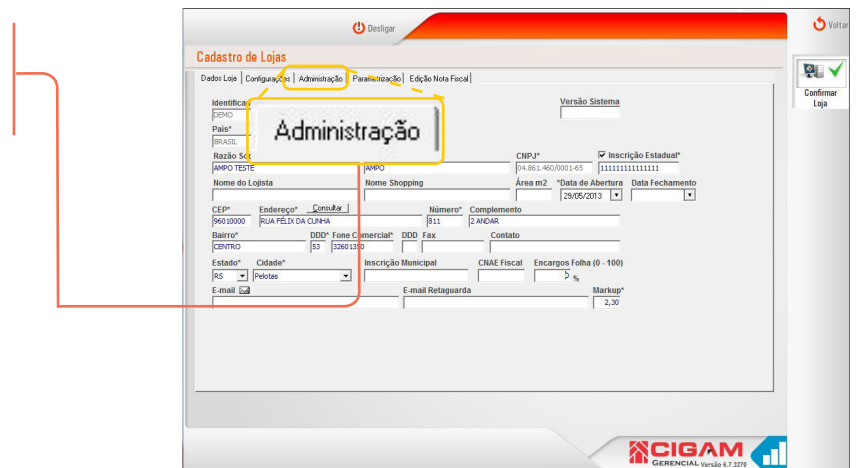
Desligar

Voltar

Cadastro de Lojas

Dados Loja | Configurações | Administração | Parametrização | Edição Nota Fiscal

Administração

Confirmar Loja

Identifica
DEMO

Versão Sistema

País*
BRASIL

Razão So
AMPO TESTE

AMPO

CNPJ*
04.861.460/0001-65

Inscrição Estadual*
1111111111111111

Nome do Lojista

Nome Shopping

Área m2

*Data de Abertura
29/05/2013

Data Fechamento

CEP*
96010000

Endereço*
Consultar
RUA FÉLIX DA CUNHA

Número*
811

Complemento
2 ANDAR

Bairro*
CENTRO

DDD*
53

Fone Comercial*
32601310

DDD

Fax

Contato

Estado*
RS

Cidade*
Pelotas

Inscrição Municipal

CNAE Fiscal

Encargos Folha (0 - 100)
%

E-mail

E-mail Retaguarda

Markup*
2,30

CIGAM
GERENCIAL Versão 6.7.3270